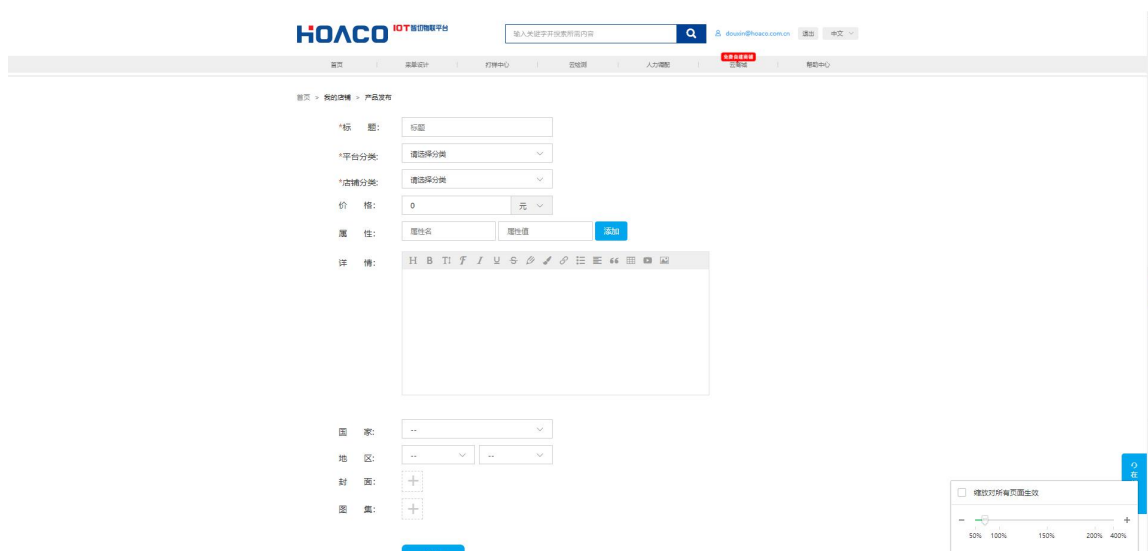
HOACO IOT智切物联平台

输入关键字开搜索所需内容

douxin@hoaco.com.cn 退出 中文

首页 | 电路设计 | 打样中心 | 云加工 | 人力调配 | 云商城 | 帮助中心

首页 > 我的店铺 > 产品发布

*标 题: 标题

*平台分类: 请选择分类

*店铺分类: 请选择分类

价 格: 0 元

属 性: 属性名 属性值 添加

详 情: H B TI $\mathcal{F}$ I U S

国 家: --

地 区: -- --

封 面: +

图 集: +

缩放对所有页面生效

− +

50% 100% 150% 200% 400%

在